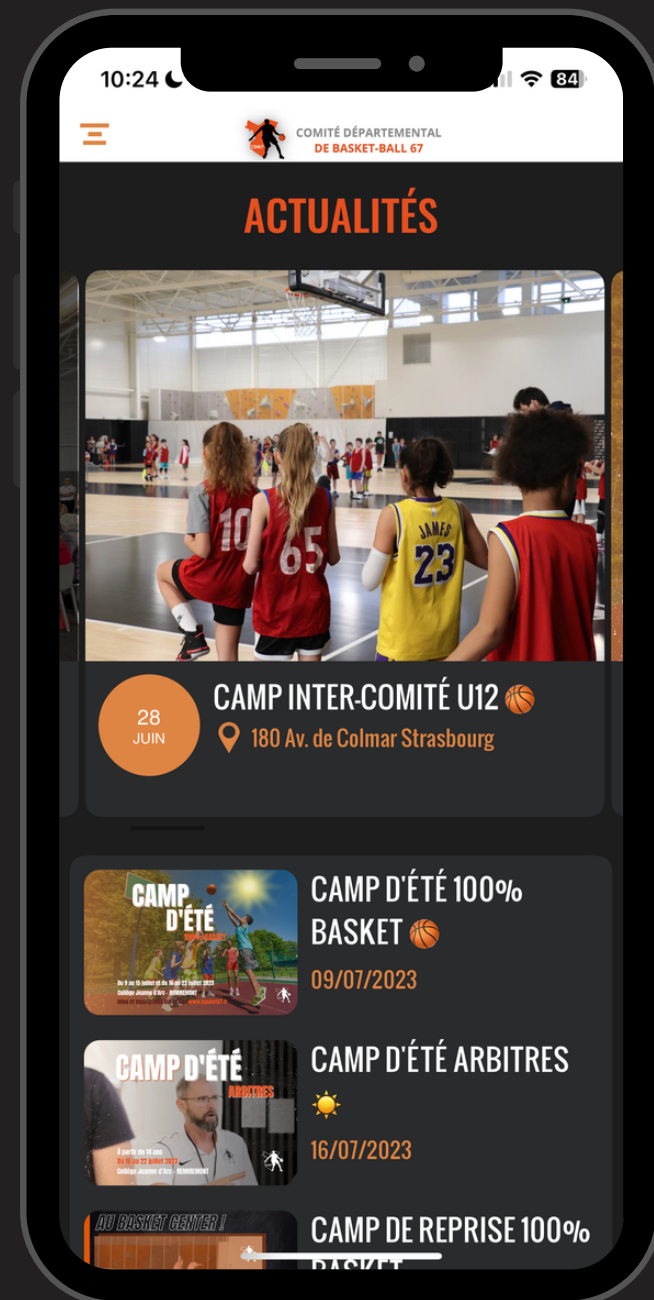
10:24

84

CD67

COMITÉ DÉPARTEMENTAL
DE BASKET-BALL 67

ACTUALITÉS

10 65 JAMES 23

28
JUIN

CAMP INTER-COMITÉ U12 🏀

180 Av. de Colmar Strasbourg

CAMP D'ÉTÉ

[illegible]

CAMP D'ÉTÉ 100% BASKET 🏀

09/07/2023

CAMP D'ÉTÉ
ARBITRES

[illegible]

CAMP D'ÉTÉ ARBITRES ☀️

16/07/2023

AU BASKET CENTER !

CAMP DE REPRISE 100% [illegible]